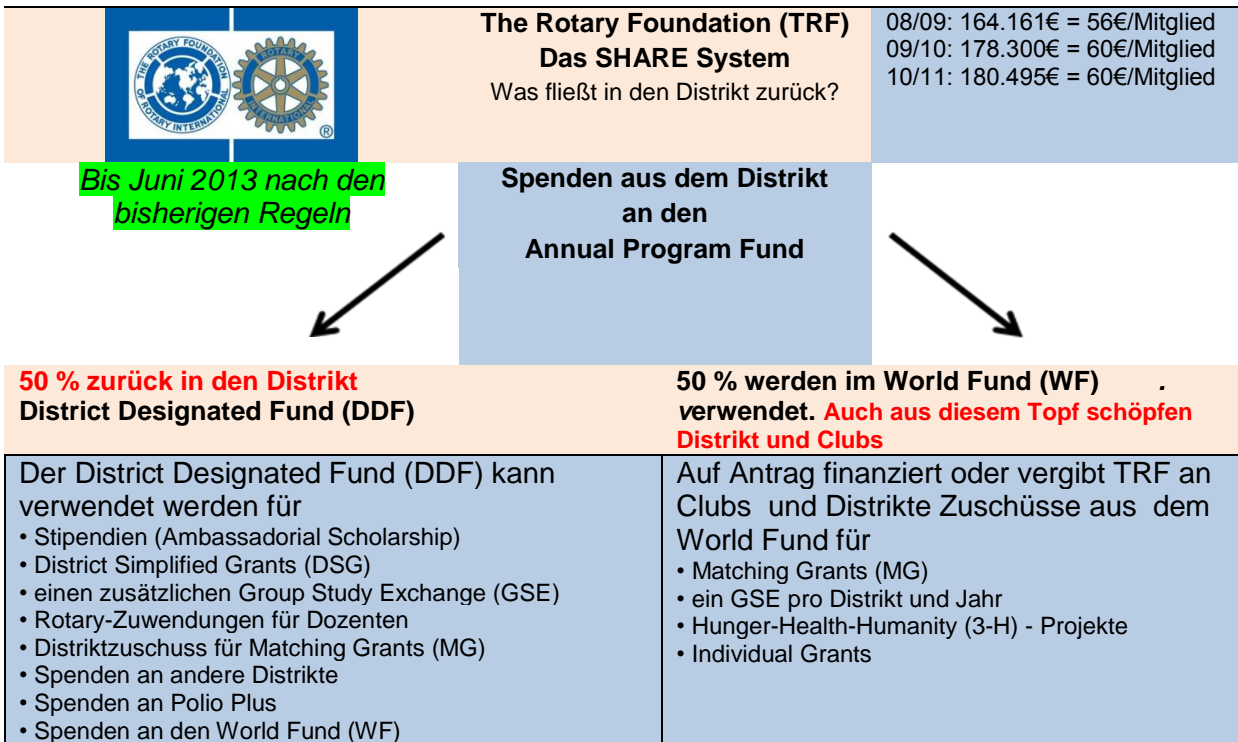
THE ROTARY FOUNDATION OF ROTARY INTERNATIONAL

ROTARY INTERNATIONAL ®

The Rotary Foundation (TRF)
Das SHARE System
Was fließt in den Distrikt zurück?

08/09: 164.161€ = 56€/Mitglied
09/10: 178.300€ = 60€/Mitglied
10/11: 180.495€ = 60€/Mitglied

Bis Juni 2013 nach den bisherigen Regeln

Spenden aus dem Distrikt an den Annual Program Fund

50 % zurück in den Distrikt
District Designated Fund (DDF)

50 % werden im World Fund (WF) . verwendet. Auch aus diesem Topf schöpfen Distrikt und Clubs

| Der District Designated Fund (DDF) kann verwendet werden für<br>• Stipendien (Ambassadorial Scholarship)<br>• District Simplified Grants (DSG)<br>• einen zusätzlichen Group Study Exchange (GSE)<br>• Rotary-Zuwendungen für Dozenten<br>• Distriktzuschuss für Matching Grants (MG)<br>• Spenden an andere Distrikte<br>• Spenden an Polio Plus<br>• Spenden an den World Fund (WF) | Auf Antrag finanziert oder vergibt TRF an Clubs und Distrikte Zuschüsse aus dem World Fund für<br>• Matching Grants (MG)<br>• ein GSE pro Distrikt und Jahr<br>• Hunger-Health-Humanity (3-H) - Projekte<br>• Individual Grants |
|---|---|